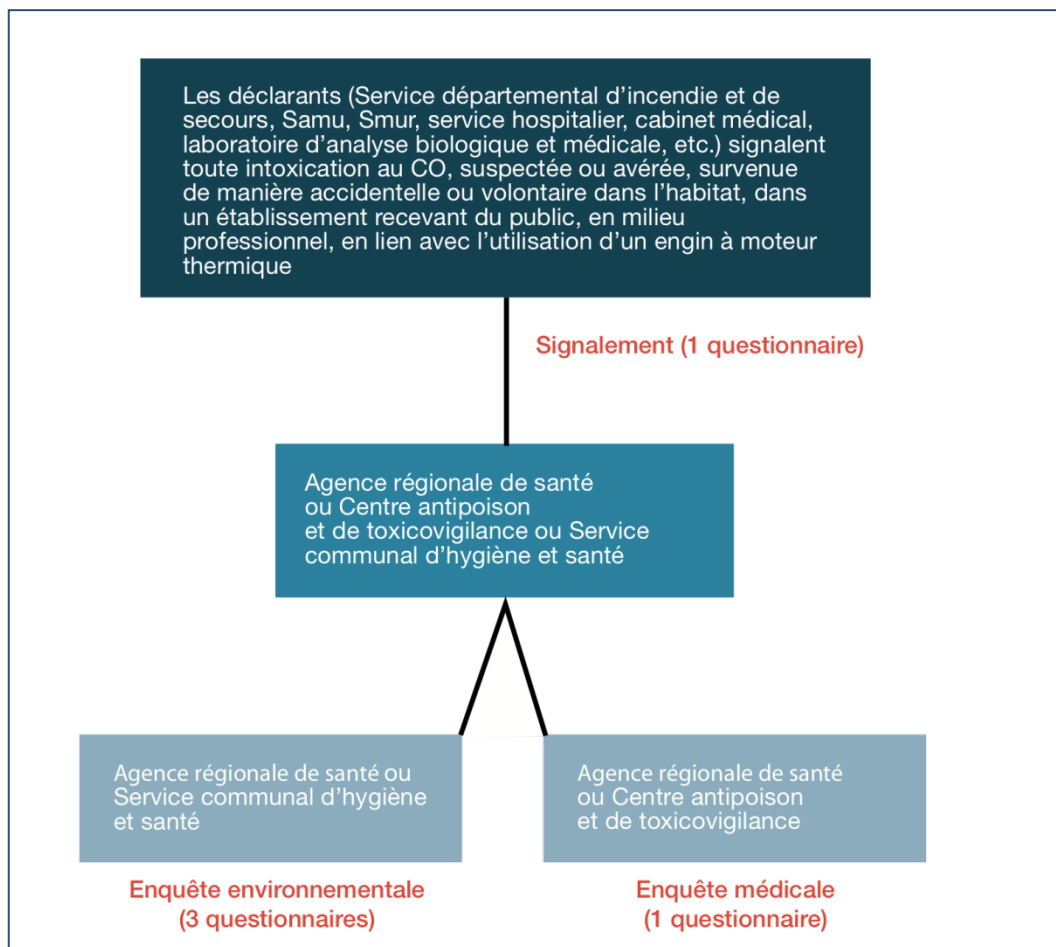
Les déclarants (Service départemental d’incendie et de secours, Samu, Smur, service hospitalier, cabinet médical, laboratoire d’analyse biologique et médicale, etc.) signalent toute intoxication au CO, suspectée ou avérée, survenue de manière accidentelle ou volontaire dans l’habitat, dans un établissement recevant du public, en milieu professionnel, en lien avec l’utilisation d’un engin à moteur thermique

Signalement (1 questionnaire)

Agence régionale de santé ou Centre antipoison et de toxicovigilance ou Service communal d’hygiène et santé

Agence régionale de santé ou Service communal d’hygiène et santé

Agence régionale de santé ou Centre antipoison et de toxicovigilance

Enquête environnementale (3 questionnaires)

Enquête médicale (1 questionnaire)